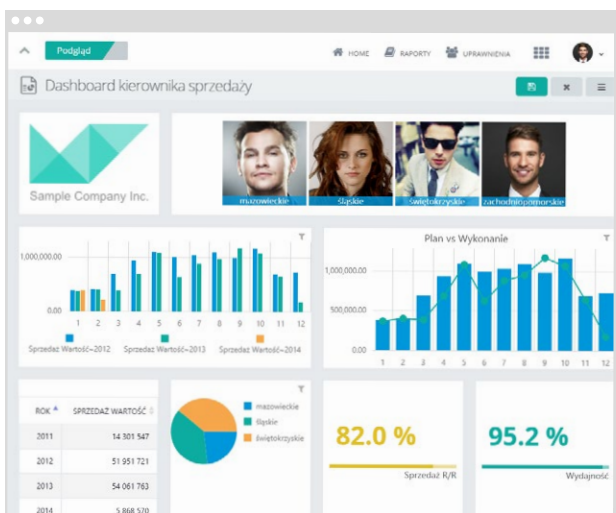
Podgląd

HOME RAPORTY UPRAWNIENIA

Dashboard kierownika sprzedaży

Sample Company Inc.

mazowieckie śląskie świętokrzyskie zachodniopomorskie

1,000,000.00
0.00
1 2 3 4 5 6 7 8 9 10 11 12
Sprzedaż Wartość—2012 Sprzedaż Wartość—2013 Sprzedaż Wartość—2014

Plan vs Wykonanie
1,000,000.00
500,000.00
0.00
1 2 3 4 5 6 7 8 9 10 11 12

| ROK | SPRZEDAŻ WARTOŚĆ |
|---|---|
| 2011 | 14 301 547 |
| 2012 | 51 951 721 |
| 2013 | 54 061 763 |
| 2014 | 5 868 570 |

mazowieckie
śląskie
świętokrzyskie

82.0 %
Sprzedaż R/R

95.2 %
Wydajność